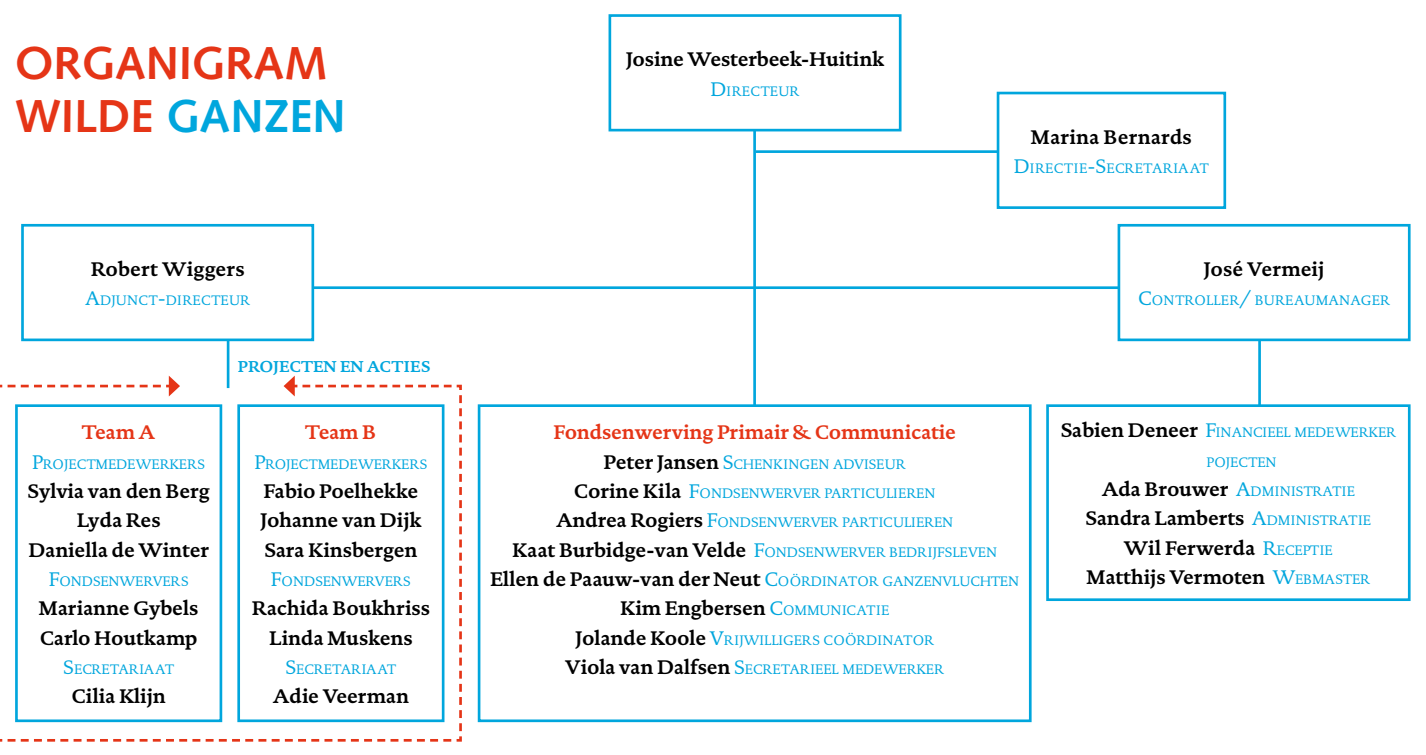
ORGANIGRAM
WILDE GANZEN

Josine Westerbeek-Huitink
Directeur

Marina Bernards
Directie-Secretariaat

Robert Wiggers
Adjunct-directeur

José Vermeij
Controller/ bureaumanager

PROJECTEN EN ACTIES

Team A
Projectmedewerkers
Sylvia van den Berg
Lyda Res
Daniella de Winter
Fondsenwervers
Marianne Gybels
Carlo Houtkamp
Secretariaat
Cilia Klijn

Team B
Projectmedewerkers
Fabio Poelhekke
Johanne van Dijk
Sara Kinsbergen
Fondsenwervers
Rachida Boukhriss
Linda Muskens
Secretariaat
Adie Veerman

Fondsenwerving Primair & Communicatie
Peter Jansen Schenkingen adviseur
Corine Kila Fondsenwerver particulieren
Andrea Rogiers Fondsenwerver particulieren
Kaat Burbidge-van Velde Fondsenwerver bedrijfsleven
Ellen de Paauw-van der Neut Coördinator ganzenvluchten
Kim Engbersen Communicatie
Jolande Koole Vrijwilligers coördinator
Viola van Dalfsen Secretarieel medewerker

Sabien Deneer Financieel medewerker pojecten
Ada Brouwer Administratie
Sandra Lamberts Administratie
Wil Ferwerda Receptie
Matthijs Vermoten Webmaster